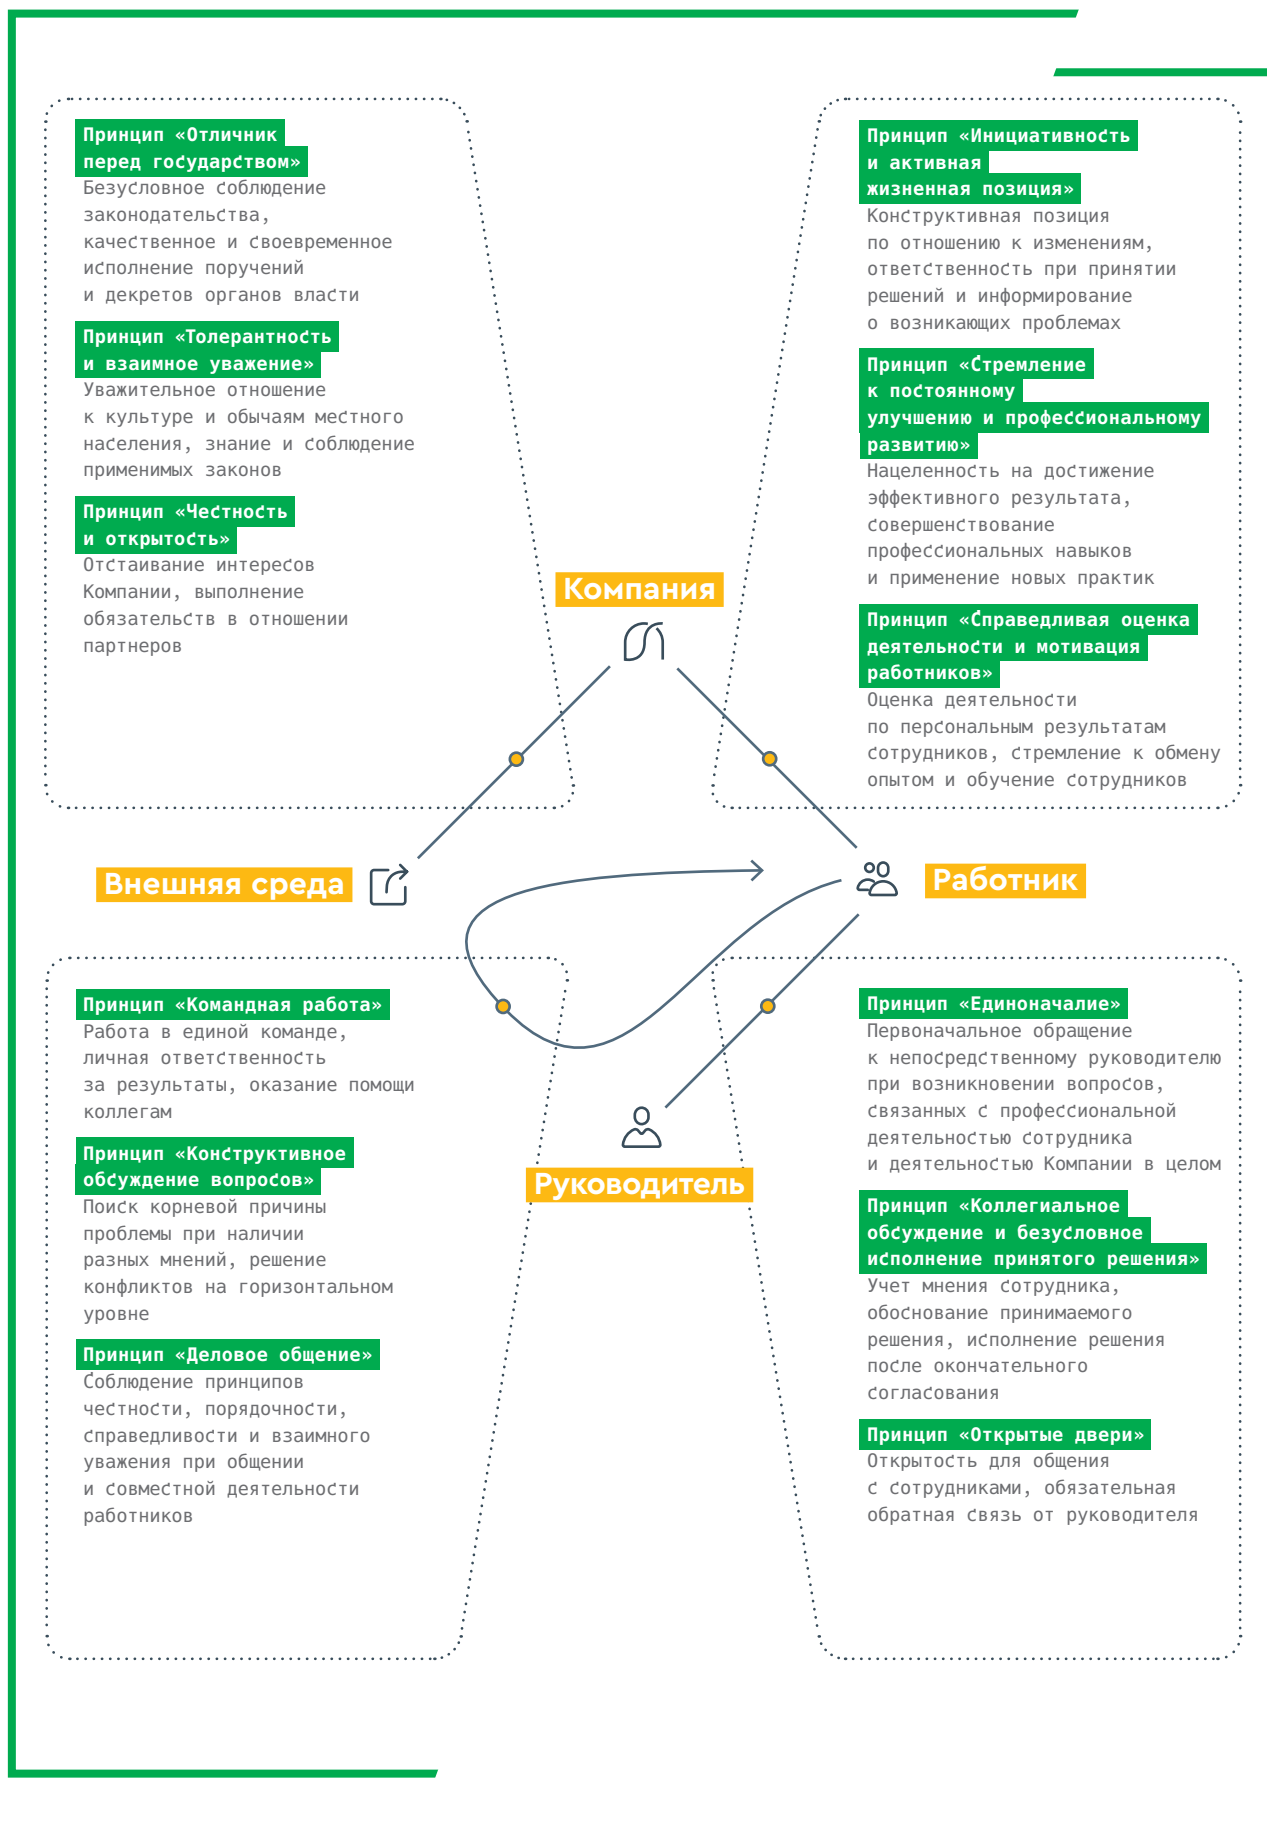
Принцип «Отличник перед государством»
Безусловное соблюдение законодательства, качественное и своевременное исполнение поручений и декретов органов власти

Принцип «Толерантность и взаимное уважение»
Уважительное отношение к культуре и обычаям местного населения, знание и соблюдение применимых законов

Принцип «Честность и открытость»
Отстаивание интересов Компании, выполнение обязательств в отношении партнеров

Принцип «Инициативность и активная жизненная позиция»
Конструктивная позиция по отношению к изменениям, ответственность при принятии решений и информирование о возникающих проблемах

Принцип «Стремление к постоянному улучшению и профессиональному развитию»
Нацеленность на достижение эффективного результата, совершенствование профессиональных навыков и применение новых практик

Принцип «Справедливая оценка деятельности и мотивация работников»
Оценка деятельности по персональным результатам сотрудников, стремление к обмену опытом и обучение сотрудников

Компания

Внешняя среда

Работник

Руководитель

Принцип «Командная работа»
Работа в единой команде, личная ответственность за результаты, оказание помощи коллегам

Принцип «Конструктивное обсуждение вопросов»
Поиск корневой причины проблемы при наличии разных мнений, решение конфликтов на горизонтальном уровне

Принцип «Деловое общение»
Соблюдение принципов честности, порядочности, справедливости и взаимного уважения при общении и совместной деятельности работников

Принцип «Единоначалие»
Первоначальное обращение к непосредственному руководителю при возникновении вопросов, связанных с профессиональной деятельностью сотрудника и деятельностью Компании в целом

Принцип «Коллегиальное обсуждение и безусловное исполнение принятого решения»
Учет мнения сотрудника, обоснование принимаемого решения, исполнение решения после окончательного согласования

Принцип «Открытые двери»
Открытость для общения с сотрудниками, обязательная обратная связь от руководителя